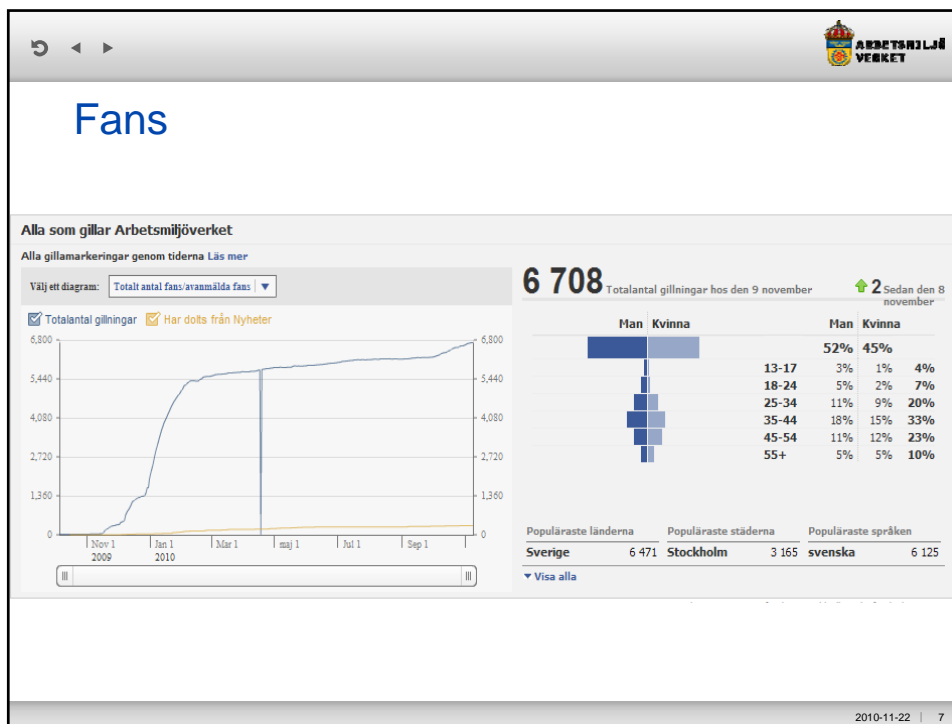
ARBETSMILJÖ VERKET

Fans

Alla som gillar Arbetsmiljöverket

Alla gillamarkeringar genom tiderna Läs mer

Välj ett diagram: Totalt antal fans/avanmälda fans

Totalantal gillningar Har dolts från Nyheter

6,800 5,440 4,080 2,720 1,360 0

Nov 1 2009 Jan 1 2010 Mar 1 maj 1 Jul 1 Sep 1

6 708 Totalantal gillningar hos den 9 november

2 Sedan den 8 november

| | Man | Kvinna | Totalt |
|---|---|---|---|
| | 52% | 45% | |
| 13-17 | 3% | 1% | 4% |
| 18-24 | 5% | 2% | 7% |
| 25-34 | 11% | 9% | 20% |
| 35-44 | 18% | 15% | 33% |
| 45-54 | 11% | 12% | 23% |
| 55+ | 5% | 5% | 10% |

| Populäraste länderna | | Populäraste städerna | | Populäraste språken | |
|---|---|---|---|---|---|
| Sverige | 6 471 | Stockholm | 3 165 | svenska | 6 125 |

Visa alla

2010-11-22 | 7